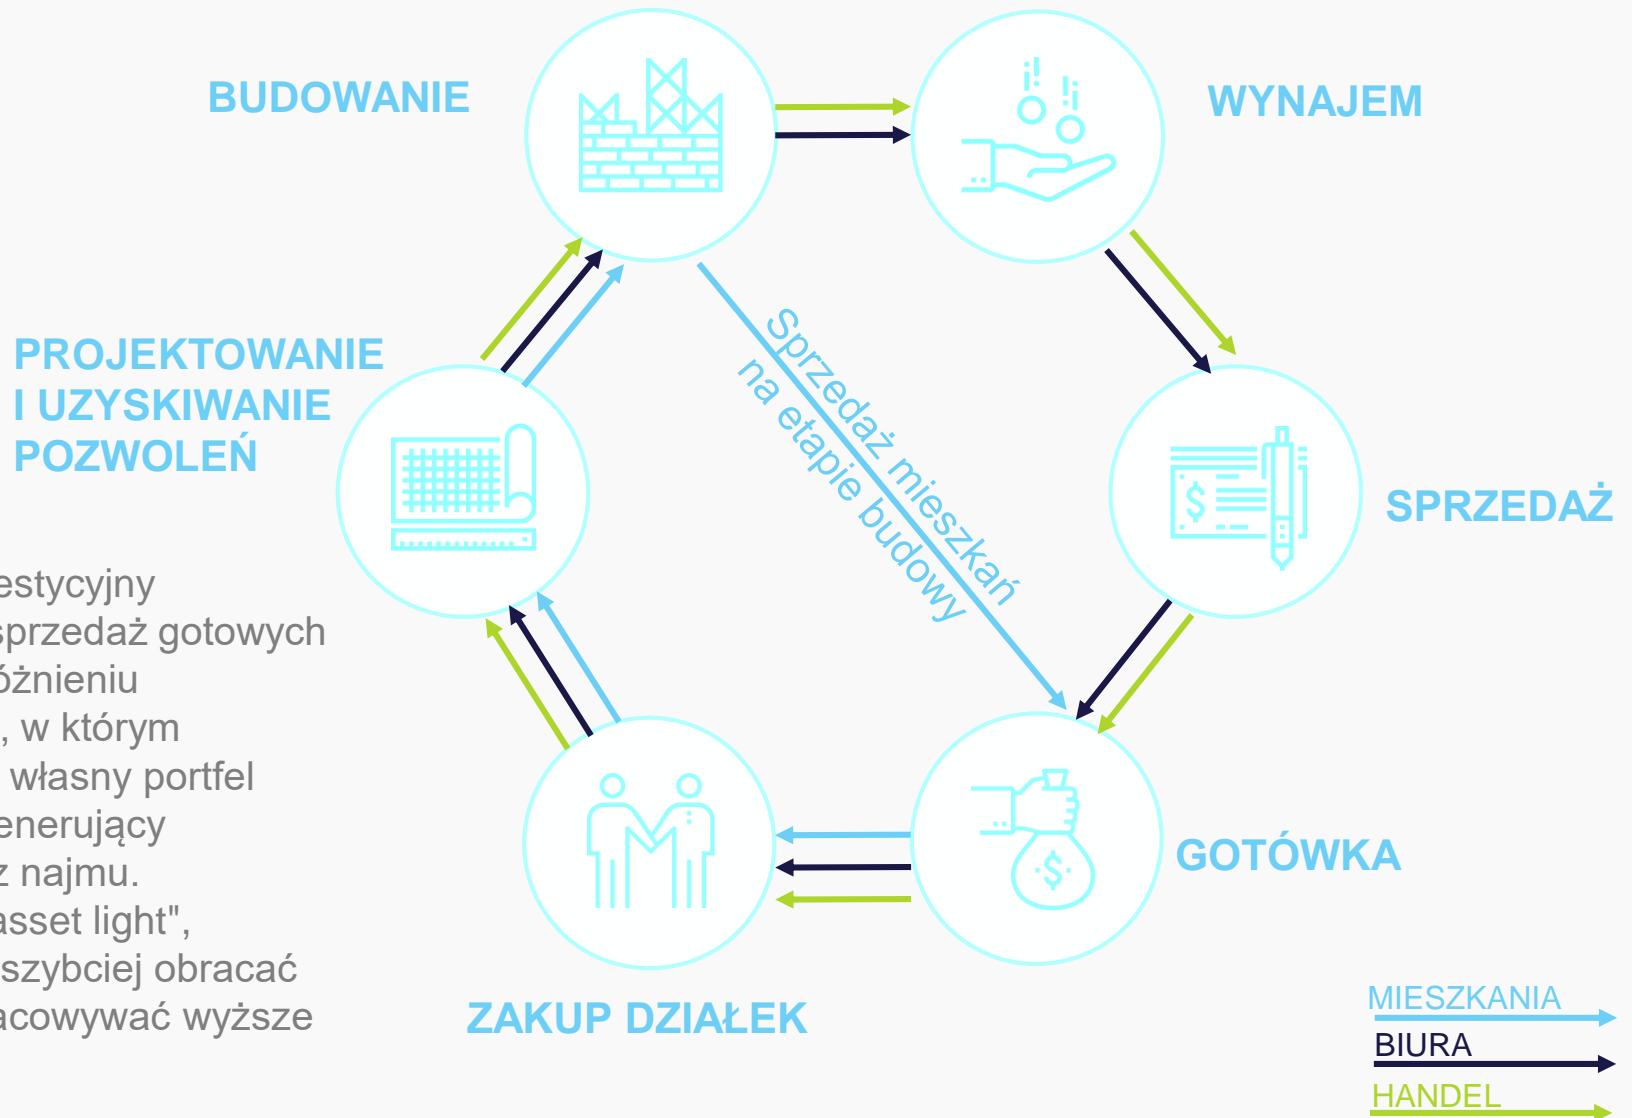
BUDOWANIE

WYNAJEM

PROJEKTOWANIE I UZYSKIWANIE POZWOLEŃ

Sprzedaż mieszkań na etapie budowy

SPRZEDAŻ

estycyjny sprzedaż gotowych óźnieniu , w którym własny portfel enerujący z najmu. asset light", szybciej obracać acowywać wyższe

GOTÓWKA

ZAKUP DZIAŁEK

MIESZKANIA
BIURA
HANDEL